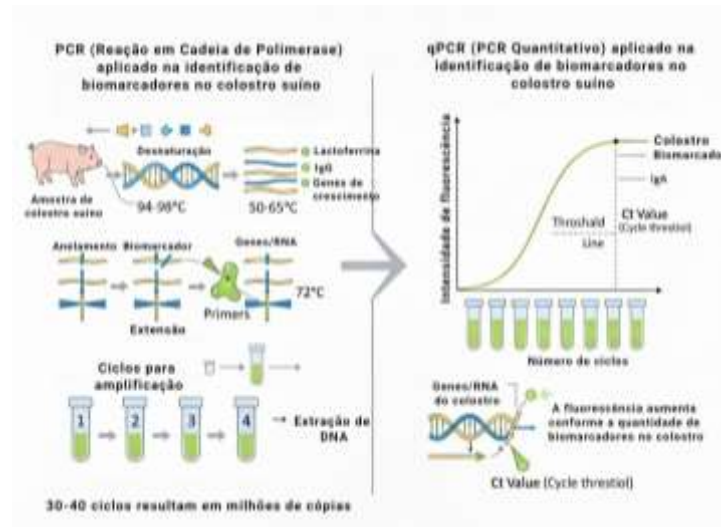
PCR (Reação em Cadeia de Polimerase) aplicado na identificação de biomarcadores no colostro suíno

Amostra de colostro suíno

Desnaturação

94-98°C

Lactoferrina

IgG

Genes de crescimento

50-65°C

Anelamento

Biomarcador

Genes/RNA

72°C

Extensão

Primers

Ciclos para amplificação

1

2

3

4

Extração de DNA

30-40 ciclos resultam em milhões de cópias

qPCR (PCR Quantitativo) aplicado na identificação de biomarcadores no colostro suíno

Intensidade de fluorescência

Colostro

Biomarcado

IgA

Throshold

Line

Ct Value (Cycle threstiol)

Número de ciclos

Genes/RNA do colostro

A fluorescência aumenta conforme a quantidade de biomarcadores no colostro

Ct Value (Cycle threstiol)